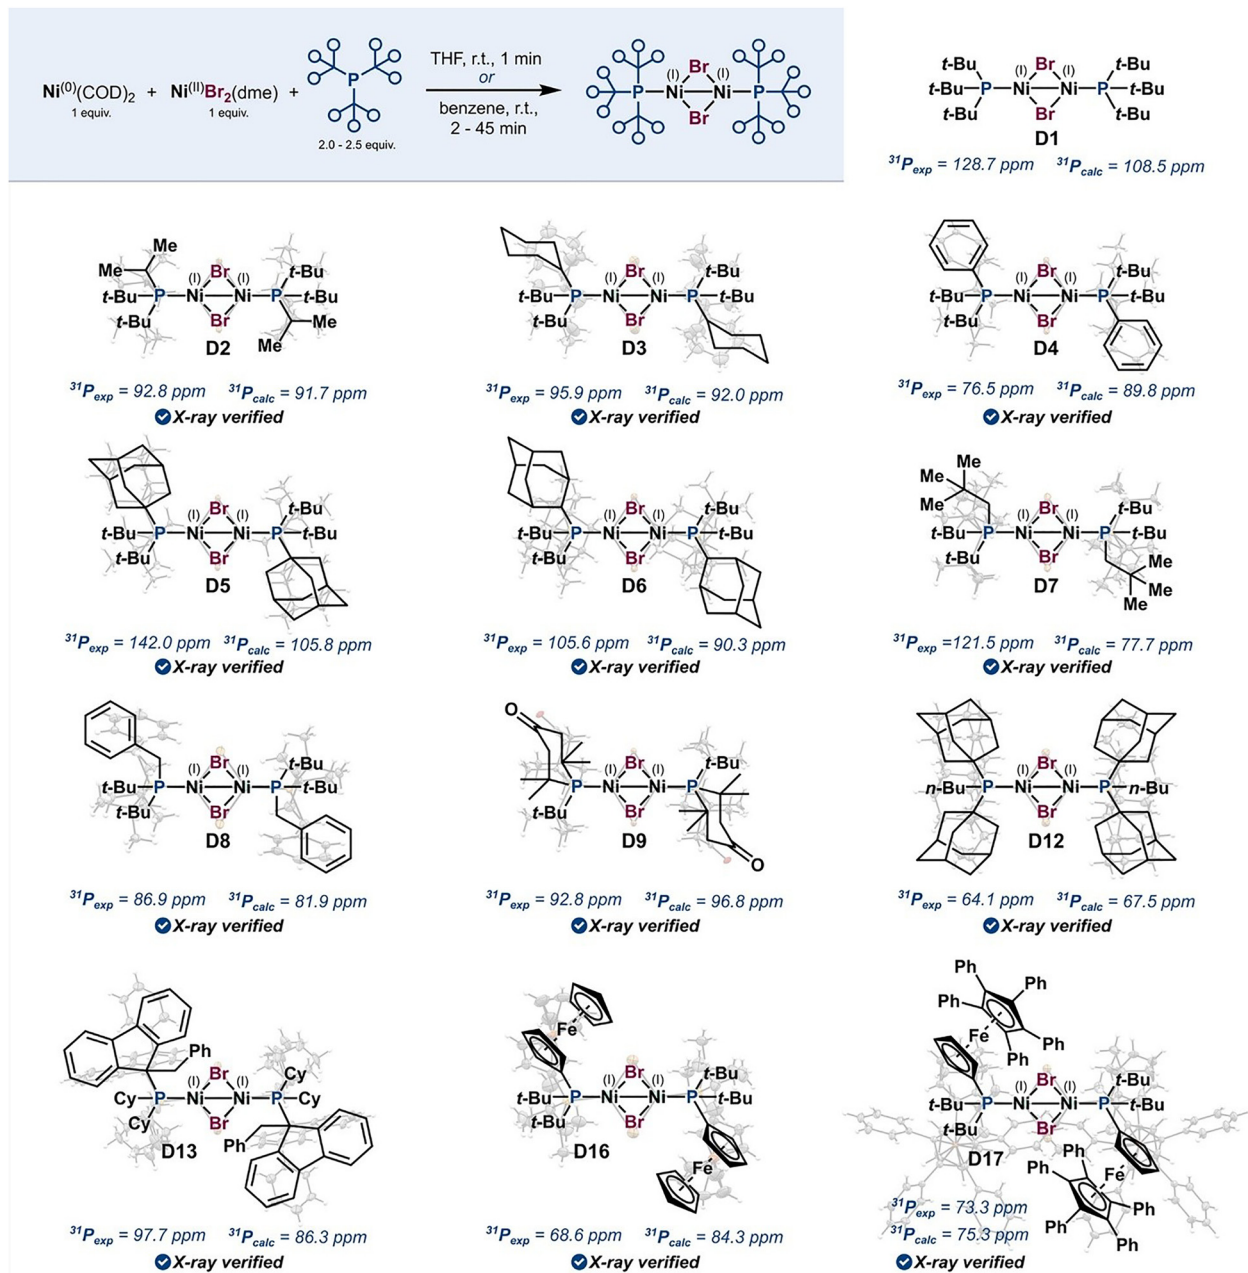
$Ni^{(0)}(COD)_2$ 1 equiv. + $Ni^{(II)}Br_2$(dme) 1 equiv. + P 2.0 - 2.5 equiv.

THF, r.t., 1 min
or
benzene, r.t., 2 - 45 min

P (I) Ni Br Br (I) Ni P

t-Bu t-Bu t-Bu P (I) Ni Br Br (I) Ni P t-Bu t-Bu t-Bu
D1
$^{31}P_{exp}$ = 128.7 ppm $^{31}P_{calc}$ = 108.5 ppm

Me Me t-Bu t-Bu P (I) Ni Br Br (I) Ni P t-Bu t-Bu Me Me
D2
$^{31}P_{exp}$ = 92.8 ppm $^{31}P_{calc}$ = 91.7 ppm
X-ray verified

t-Bu t-Bu P (I) Ni Br Br (I) Ni P t-Bu t-Bu
D3
$^{31}P_{exp}$ = 95.9 ppm $^{31}P_{calc}$ = 92.0 ppm
X-ray verified

t-Bu t-Bu P (I) Ni Br Br (I) Ni P t-Bu t-Bu
D4
$^{31}P_{exp}$ = 76.5 ppm $^{31}P_{calc}$ = 89.8 ppm
X-ray verified

t-Bu t-Bu P (I) Ni Br Br (I) Ni P t-Bu t-Bu
D5
$^{31}P_{exp}$ = 142.0 ppm $^{31}P_{calc}$ = 105.8 ppm
X-ray verified

t-Bu t-Bu P (I) Ni Br Br (I) Ni P t-Bu t-Bu
D6
$^{31}P_{exp}$ = 105.6 ppm $^{31}P_{calc}$ = 90.3 ppm
X-ray verified

Me Me Me t-Bu t-Bu P (I) Ni Br Br (I) Ni P t-Bu t-Bu Me Me Me
D7
$^{31}P_{exp}$ =121.5 ppm $^{31}P_{calc}$ = 77.7 ppm
X-ray verified

t-Bu t-Bu P (I) Ni Br Br (I) Ni P t-Bu t-Bu
D8
$^{31}P_{exp}$ = 86.9 ppm $^{31}P_{calc}$ = 81.9 ppm
X-ray verified

O t-Bu P (I) Ni Br Br (I) Ni P t-Bu O
D9
$^{31}P_{exp}$ = 92.8 ppm $^{31}P_{calc}$ = 96.8 ppm
X-ray verified

n-Bu P (I) Ni Br Br (I) Ni P n-Bu
D12
$^{31}P_{exp}$ = 64.1 ppm $^{31}P_{calc}$ = 67.5 ppm
X-ray verified

Ph Cy Cy P (I) Ni Br Br (I) Ni P Cy Cy Ph
D13
$^{31}P_{exp}$ = 97.7 ppm $^{31}P_{calc}$ = 86.3 ppm
X-ray verified

Fe t-Bu t-Bu P (I) Ni Br Br (I) Ni P t-Bu t-Bu Fe
D16
$^{31}P_{exp}$ = 68.6 ppm $^{31}P_{calc}$ = 84.3 ppm
X-ray verified

Ph Ph Ph Fe Ph Ph t-Bu t-Bu P (I) Ni Br Br (I) Ni P t-Bu t-Bu Ph Ph Fe Ph Ph Ph
D17
$^{31}P_{exp}$ = 73.3 ppm
$^{31}P_{calc}$ = 75.3 ppm
X-ray verified